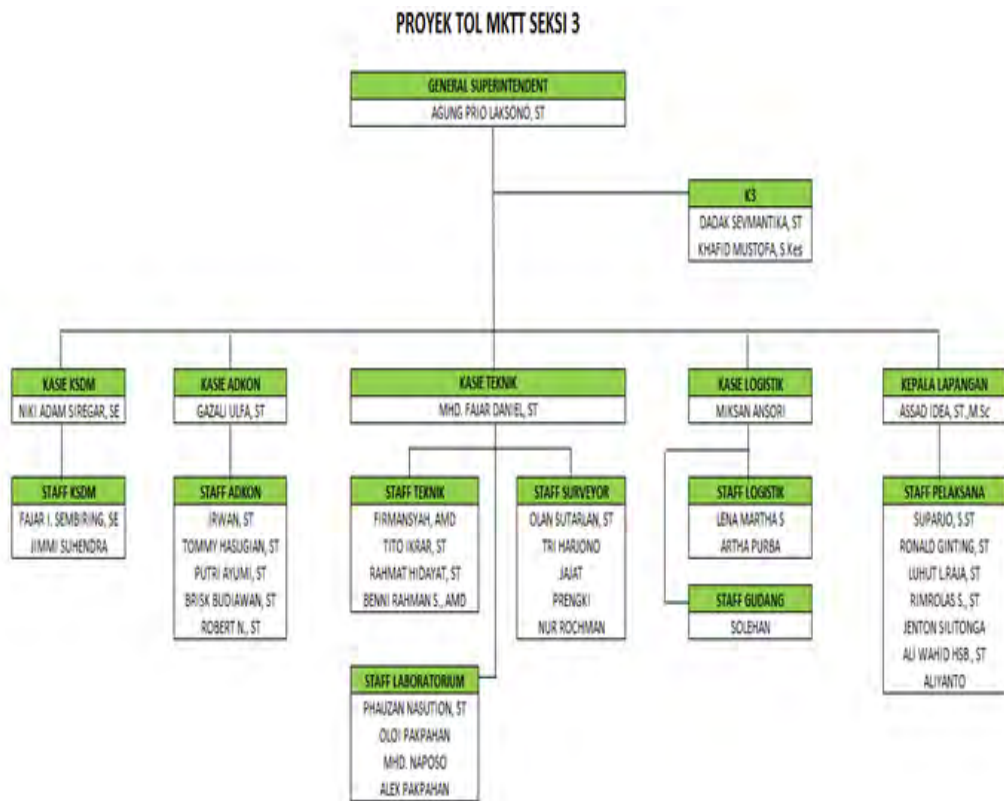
PROYEK TOL MKTT SEKSI 3

GENERAL SUPERINTENDENT
AGUNG PRIO LAKSONO, ST

K3
DADAK SEVMANTIKA, ST
KHAFID MUSTOFA, S.Kes

KASIE KSDM
NIKI ADAM SIREGAR, SE

KASIE ADKON
GAZALI ULFA, ST

KASIE TEKNIK
MHD. FAJAR DANIEL, ST

KASIE LOGISTIK
MIKSAN ANSORI

KEPALA LAPANGAN
ASSAD IDEA, ST.,M.Sc

STAFF KSDM
FAJAR I. SEMBIRING, SE
JIMMI SUHENDRA

STAFF ADKON
IRWAN, ST
TOMMY HASUGIAN, ST
PUTRI AYUMI, ST
BRISK BUDIAWAN, ST
ROBERT N., ST

STAFF TEKNIK
FIRMANSYAH, AMD
TITO IKRAR, ST
RAHMAT HIDAYAT, ST
BENNI RAHMAN S., AMD

STAFF SURVEYOR
OLAN SUTARLAN, ST
TRI HARJONO
JAJAT
PRENGKI
NUR ROCHIMAN

STAFF LOGISTIK
LENA MARTHA S
ARTHA PURBA

STAFF GUDANG
SOLEHAN

STAFF PELAKSANA
SUPARJO, S.ST
RONALD GINTING, ST
LUHUT L.RAJA, ST
RINROLAS S., ST
JENTON SILITONGA
ALI WAHID HSB., ST
ALIYANTO

STAFF LABORATORIUM
PHAUZAN NASUTION, ST
OLOI PAKPAHAN
MHD. NAPOSO
ALEX PAKPAHAN